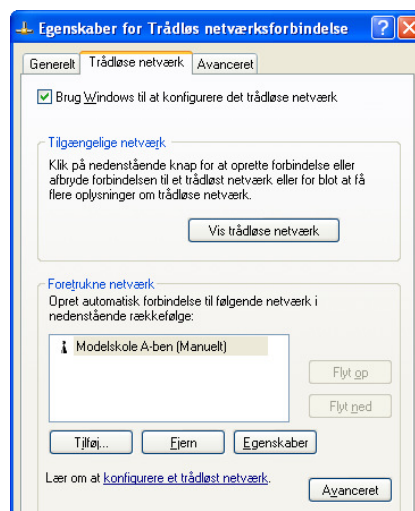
Egenskaber for Trådløs netværksforbindelse

Generelt | Trådløse netværk | Avanceret

Brug Windows til at konfigurere det trådløse netværk

Tilgængelige netværk

Klik på nedenstående knap for at oprette forbindelse eller afbryde forbindelsen til et trådløst netværk eller for blot at få flere oplysninger om trådløse netværk.

Vis trådløse netværk

Foretrukne netværk

Opret automatisk forbindelse til følgende netværk i nedenstående rækkefølge:

Modelskole A-ben (Manuelt)

Flyt op

Flyt ned

Tilføj...

Fjern

Egenskaber

Lær om at konfigurere et trådløst netværk.

Avanceret